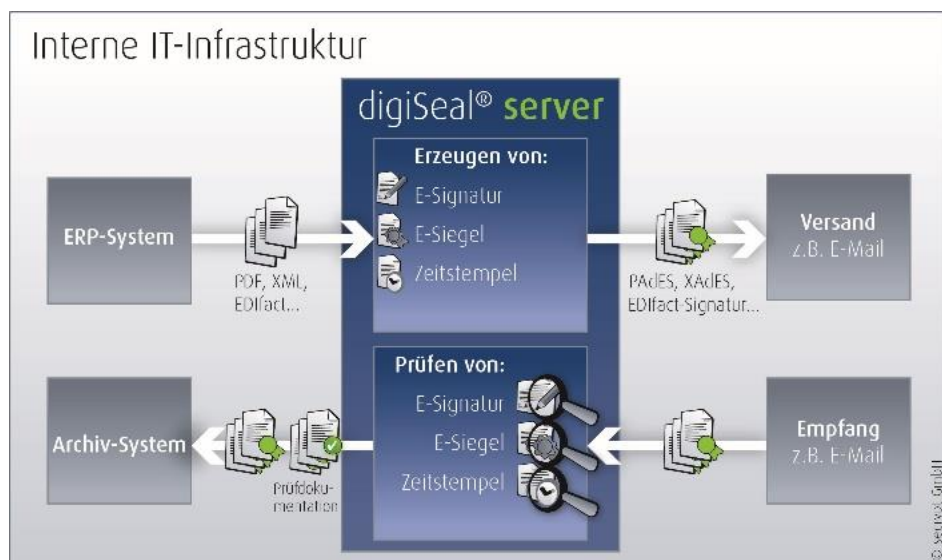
Interne IT-Infrastruktur

digiSeal® server

Erzeugen von:
E-Signatur
E-Siegel
Zeitstempel

ERP-System

PDF, XML, EDIfact...

PAdES, XAdES, EDIfact-Signatur...

Versand
z.B. E-Mail

Prüfen von:
E-Signatur
E-Siegel
Zeitstempel

Archiv-System

Prüfdokumentation

Empfang
z.B. E-Mail

© secrypt GmbH